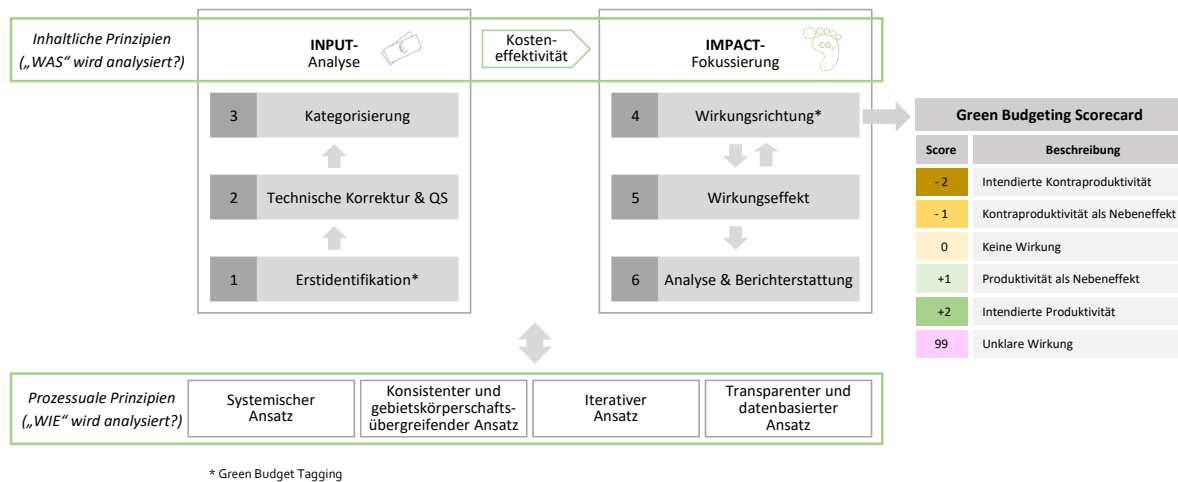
Inhaltliche Prinzipien („WAS“ wird analysiert?)

INPUT-Analyse

Kosteneffektivität

IMPACT-Fokussierung

$CO_2$

3 Kategorisierung

2 Technische Korrektur & QS

1 Erstidentifikation*

4 Wirkungsrichtung*

5 Wirkungseffekt

6 Analyse & Berichterstattung

Green Budgeting Scorecard

| Score | Beschreibung |
|---|---|
| - 2 | Intendierte Kontraproduktivität |
| - 1 | Kontraproduktivität als Nebeneffekt |
| 0 | Keine Wirkung |
| +1 | Produktivität als Nebeneffekt |
| +2 | Intendierte Produktivität |
| 99 | Unklare Wirkung |

Prozessuale Prinzipien („WIE“ wird analysiert?)

Systemischer Ansatz

Konsistenter und gebietskörperschaftsübergreifender Ansatz

Iterativer Ansatz

Transparenter und datenbasierter Ansatz

* Green Budget Tagging